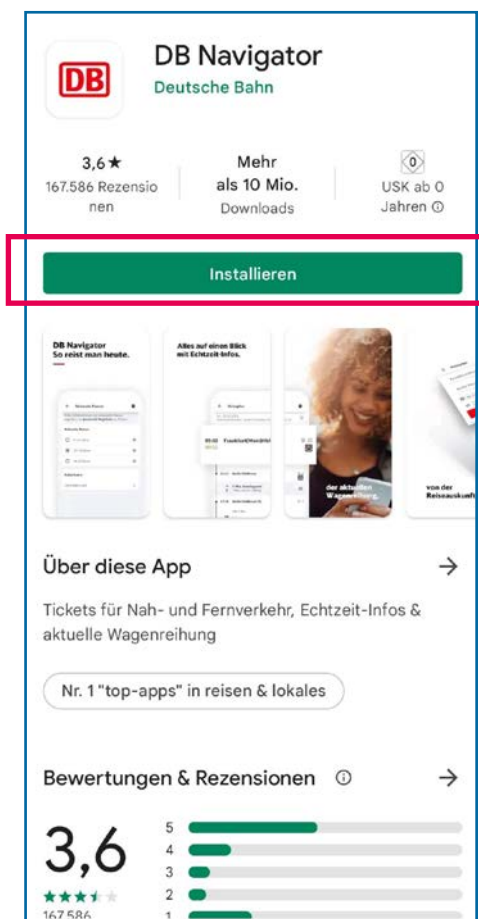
DB

DB Navigator
Deutsche Bahn

3,6 ★
167.586 Rezensionen

Mehr als 10 Mio.
Downloads

0
USK ab 0 Jahren ⓘ

Installieren

DB Navigator
So reist man heute.

Alles auf einen Blick mit Echtzeit-Infos.

der aktuellen Wagenreihung.

von der Reiseauskunft

Über diese App →

Tickets für Nah- und Fernverkehr, Echtzeit-Infos & aktuelle Wagenreihung

Nr. 1 "top-apps" in reisen & lokales

Bewertungen & Rezensionen ⓘ →

3,6
★★★★★
167.586

5
4
3
2
1